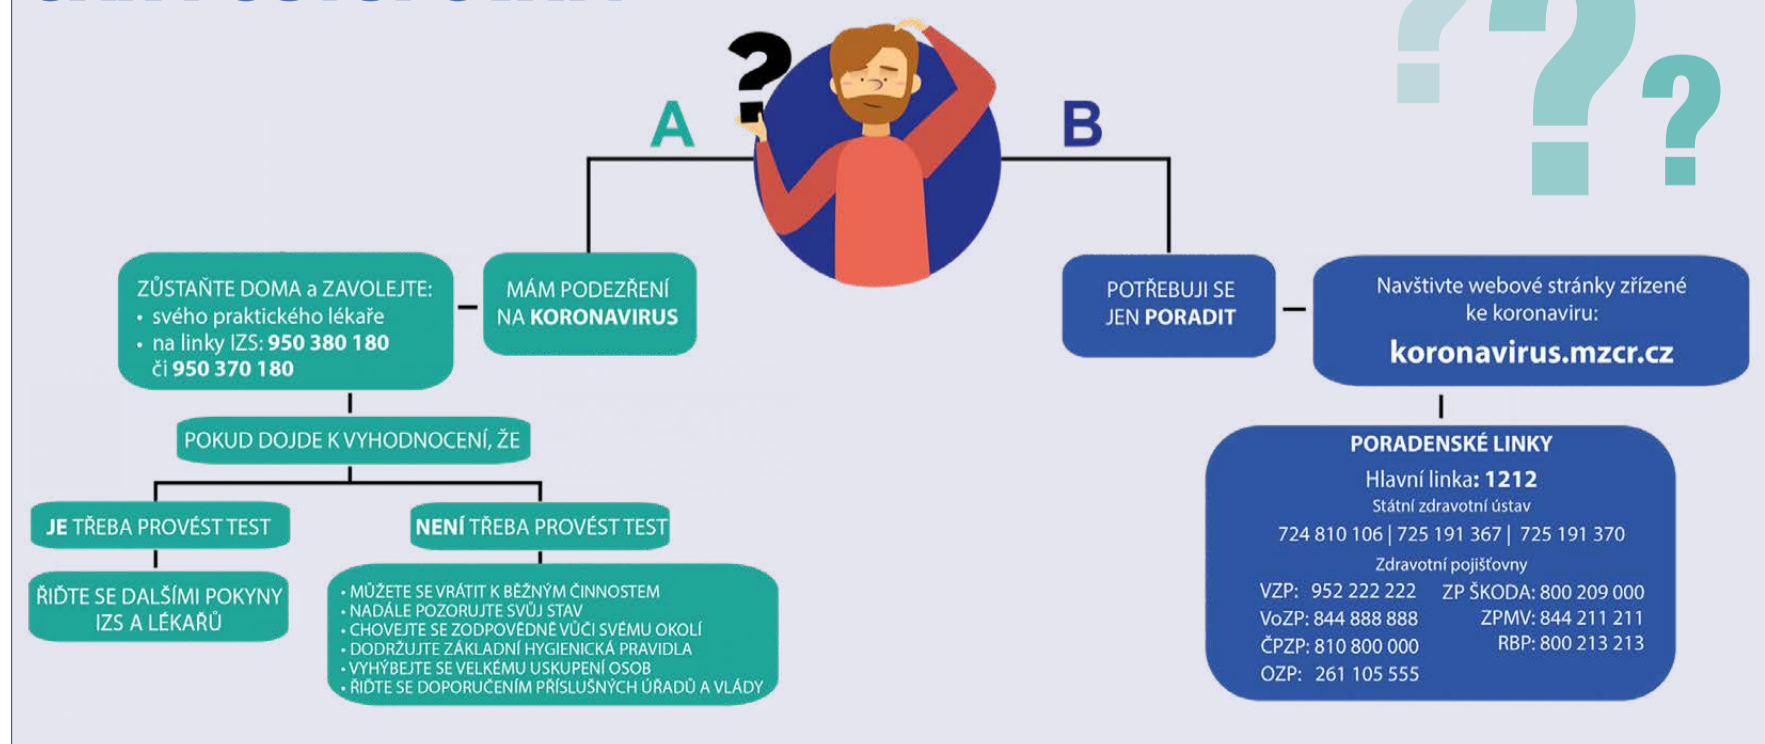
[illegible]

A

B

ZŮSTAŇTE DOMA a ZAVOLEJTE:
• svého praktického lékaře
• na linky IZS: 950 380 180 či 950 370 180

MÁM PODEZŘENÍ NA KORONAVIRUS

POTŘEBUJI SE JEN PORADIT

Navštivte webové stránky zřízené ke koronaviru:
koronavirus.mzcr.cz

POKUD DOJDE K VYHODNOCENÍ, ŽE

JE TŘEBA PROVÉST TEST

NENÍ TŘEBA PROVÉST TEST

ŘIĎTE SE DALŠÍMI POKYNY IZS A LÉKAŘŮ

• MŮŽETE SE VRÁTIT K BĚŽNÝM ČINNOSTEM
• NADÁLE POZORUJTE SVŮJ STAV
• CHOVEJTE SE ZODPOVĚDNĚ VŮČI SVÉMU OKOLÍ
• DODRŽUJTE ZÁKLADNÍ HYGIENICKÁ PRAVIDLA
• VYHÝBEJTE SE VELKÉMU USKUPENÍ OSOB
• ŘIĎTE SE DOPORUČENÍM PŘÍSLUŠNÝCH ÚŘADŮ A VLÁDY

PORADENSKÉ LINKY
Hlavní linka: 1212
Státní zdravotní ústav
724 810 106 | 725 191 367 | 725 191 370
Zdravotní pojišťovny
VZP: 952 222 222
ZP ŠKODA: 800 209 000
VoZP: 844 888 888
ZPMV: 844 211 211
ČPZP: 810 800 000
RBP: 800 213 213
OZP: 261 105 555